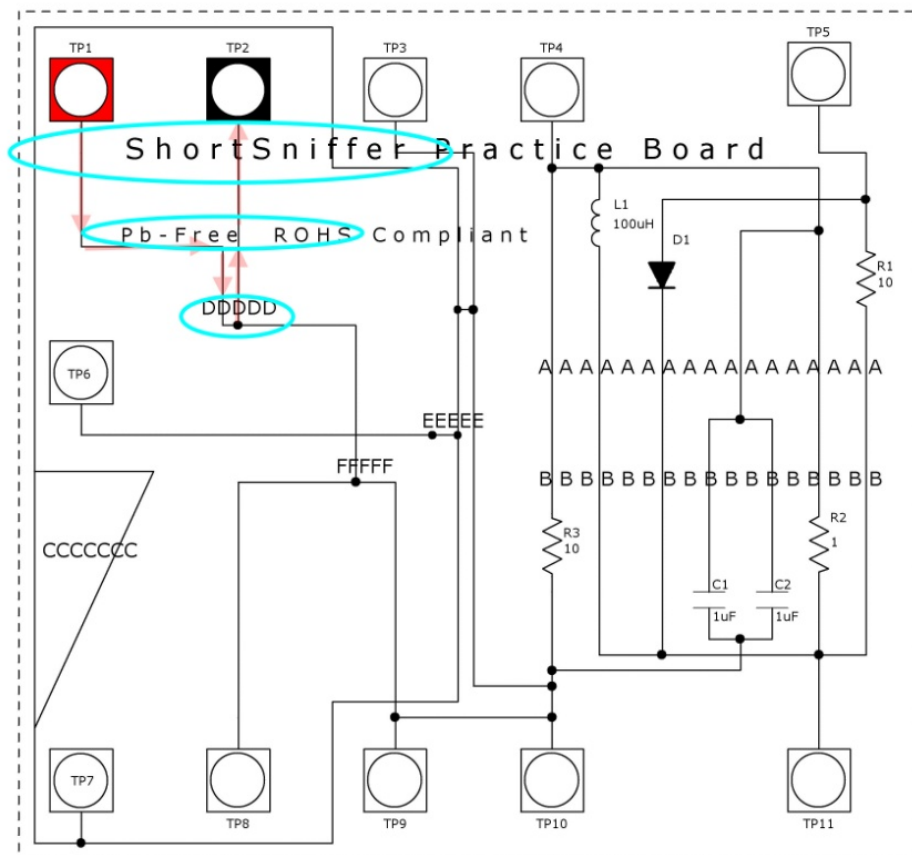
TP1
TP2
TP3
TP4
TP5

ShortSniffer Practice Board

Pb-Free ROHS Compliant

L1
100uH

D1

R1
10

DDDDD

TP6

AAAAAAAAAAAAAAAA

EEEEE

FFFFF

BBBBBBBBBBBBBBBB

CCCCCCC

R3
10

R2
1

C1
1uF

C2
1uF

TP7
TP8
TP9
TP10
TP11